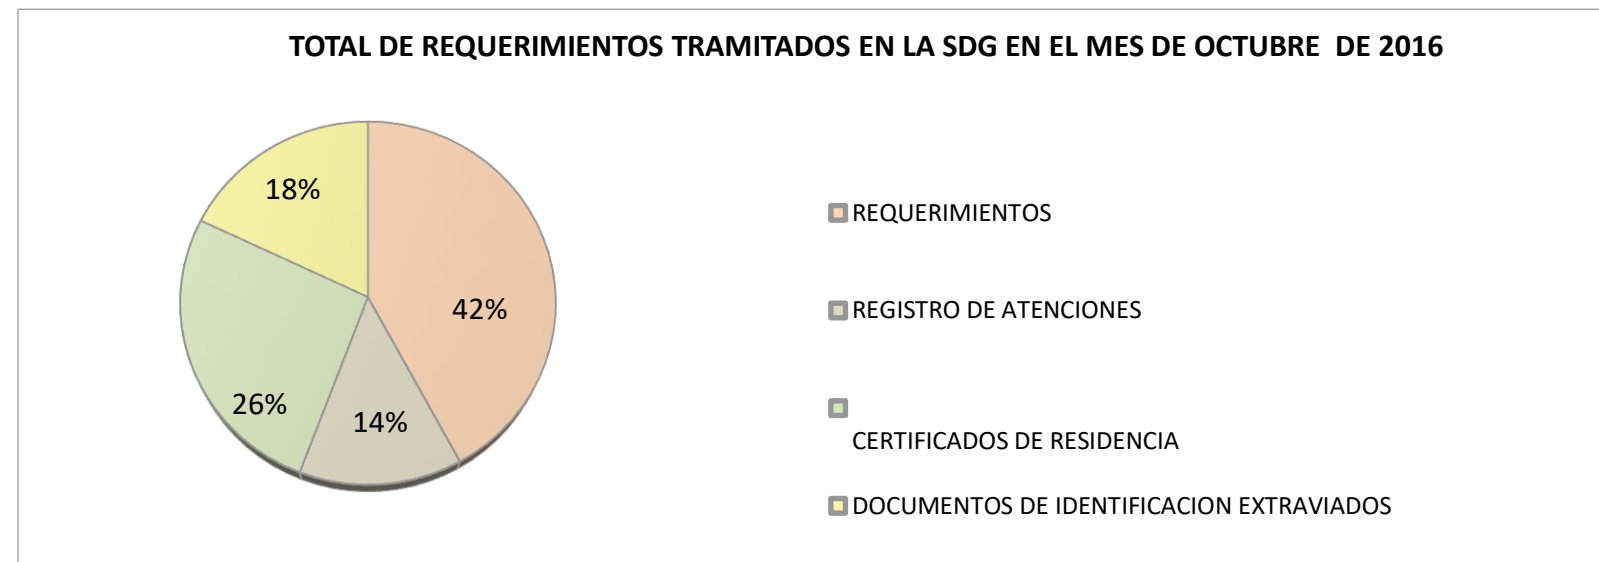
TOTAL DE REQUERIMIENTOS TRAMITADOS EN LA SDG EN EL MES DE OCTUBRE DE 2016

18%

42%

26%

14%

REQUERIMIENTOS

REGISTRO DE ATENCIONES

CERTIFICADOS DE RESIDENCIA

DOCUMENTOS DE IDENTIFICACION EXTRAVIADOS